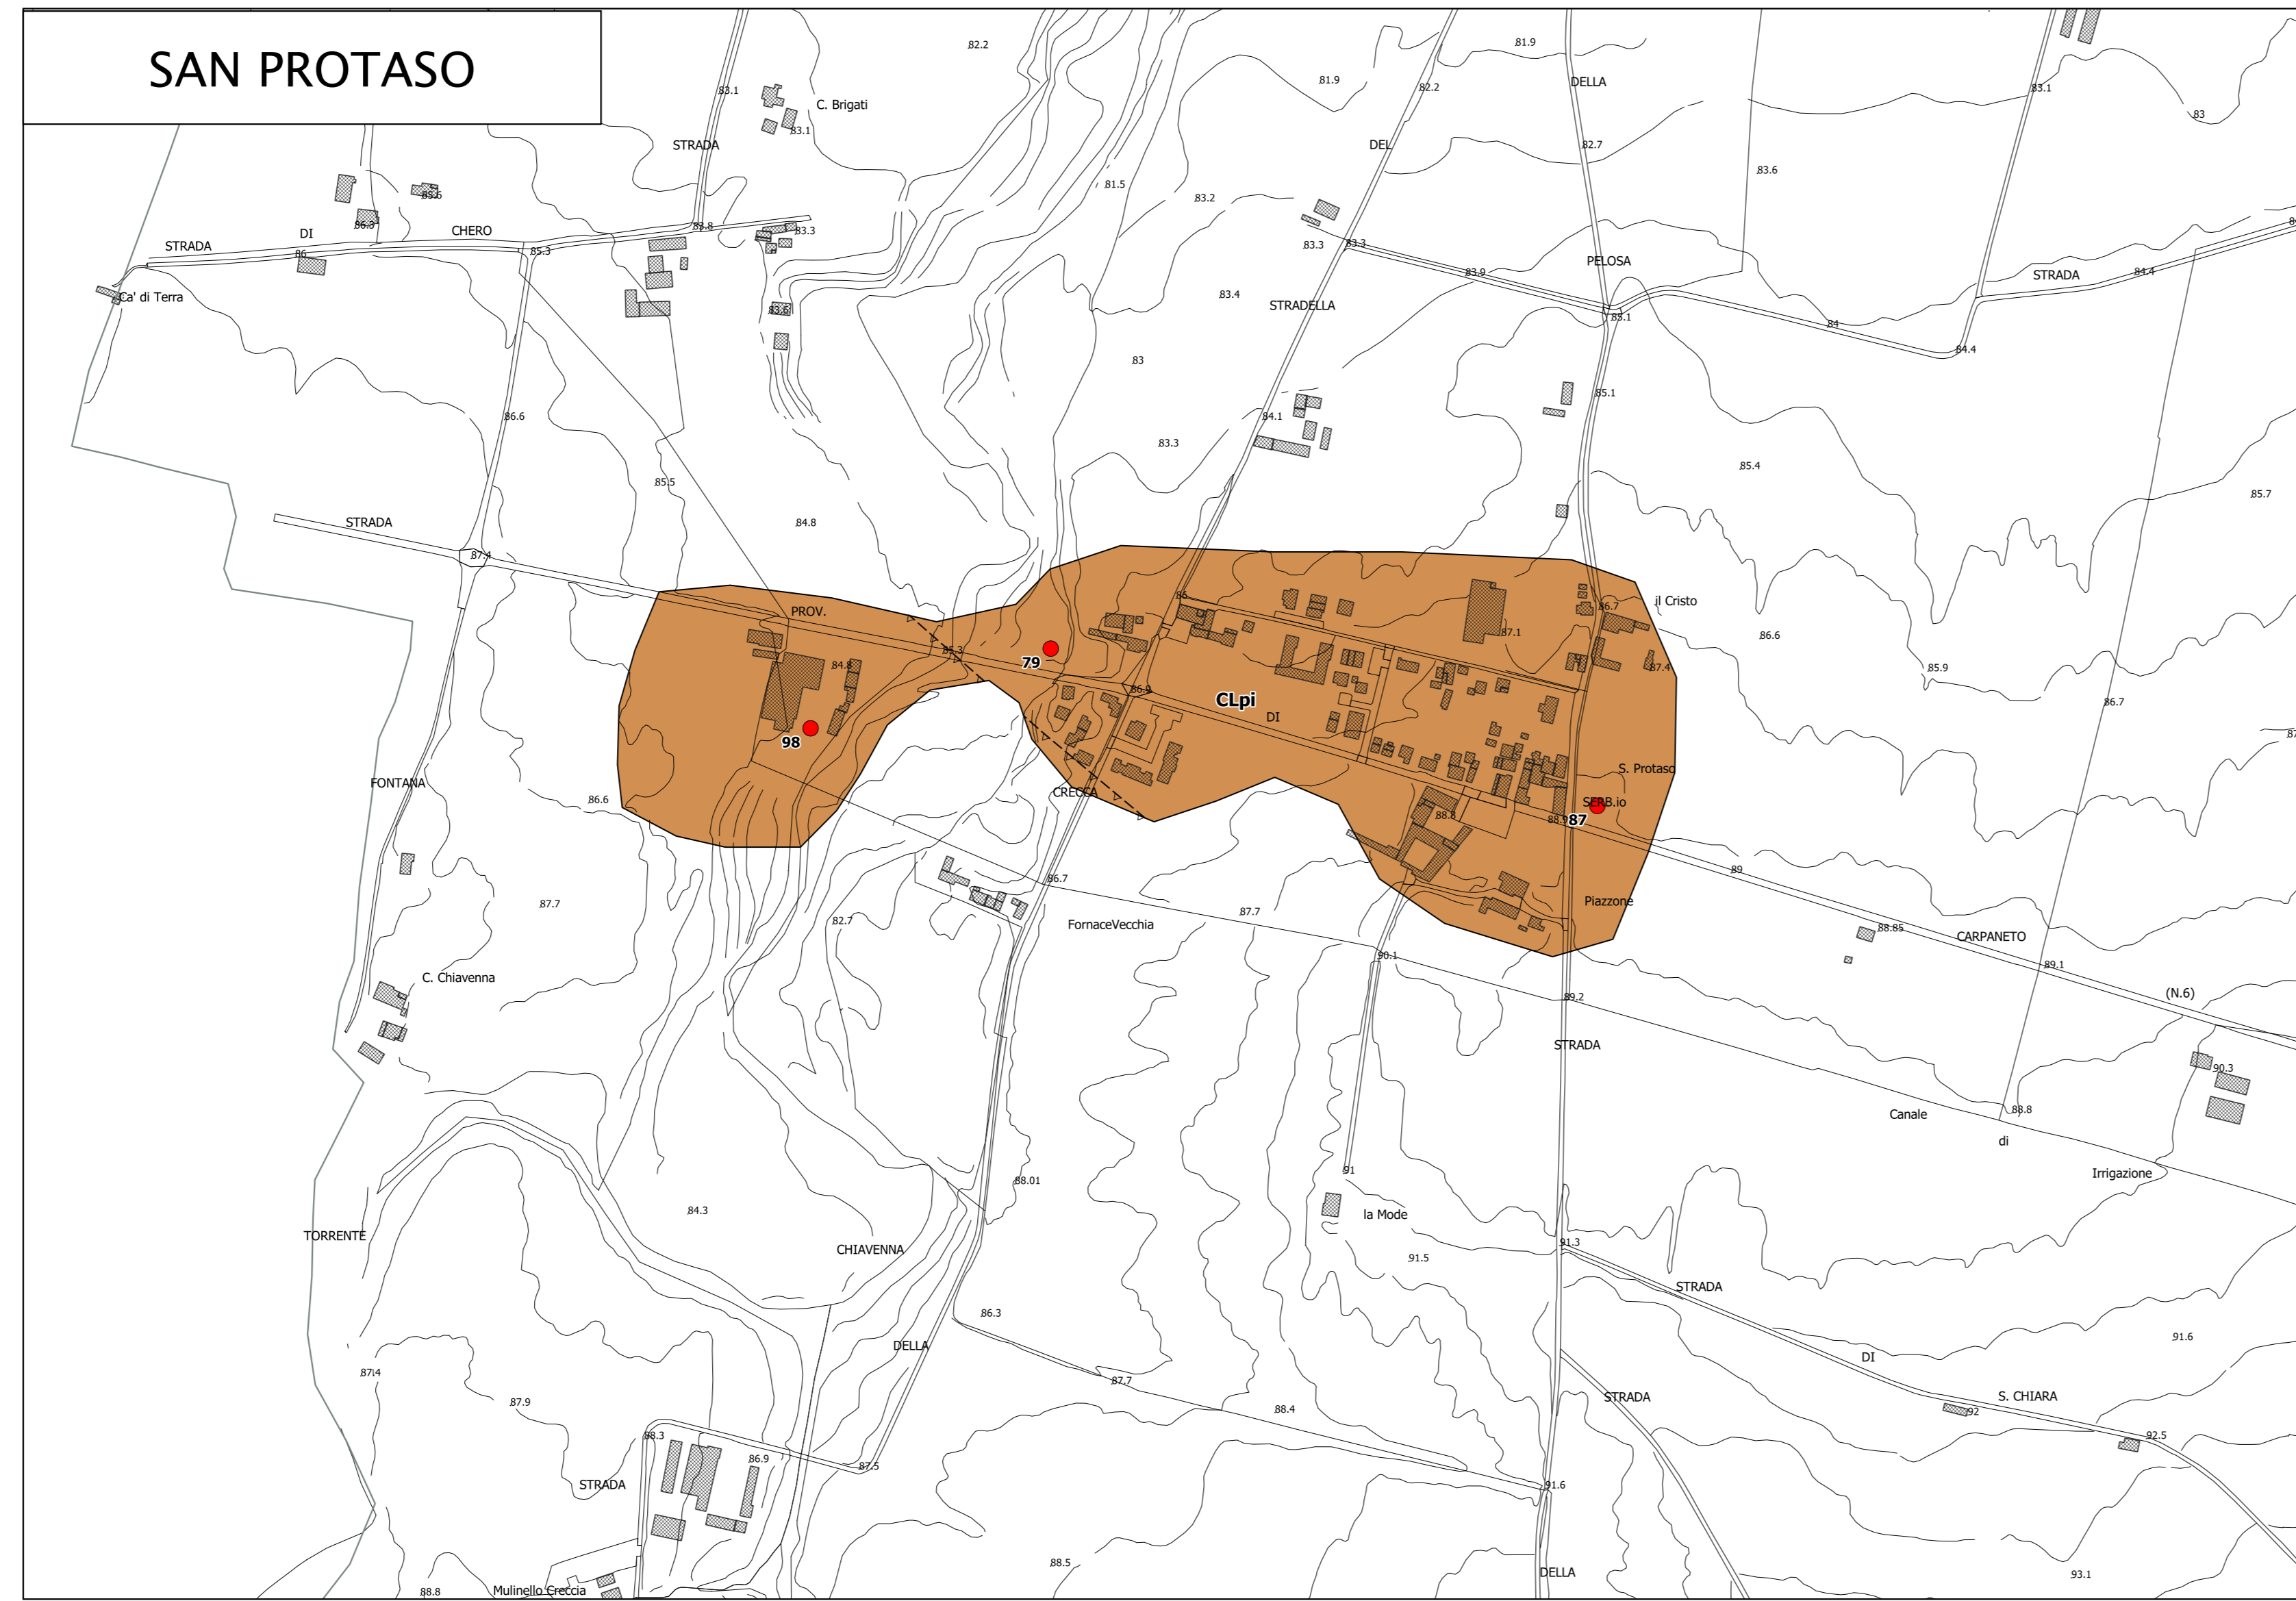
SAN PROTASO

82.2
83.1
C. Brigati
83.1
STRADA
81.9
82.2
81.9
DELLA
DEL
82.7
83.1
83
83.6
81.5
83.2
85.6
86.3
88.8
83.3
STRADA
DI
CHERO
85.3
86
Ca' di Terra
83.3
83.3
83.9
PELOSA
STRADA
84.4
83.4
STRADELLA
85.1
84
84.4
83.6
83
86.6
85.1
84.1
83.3
85.4
85.7
85.5
84.8
STRADA
87.4
il Cristo
86.7
PROV.
87.1
86.6
85.3
79
87.4
85.9
84.8
86.4
CLpi
DI
86.7
98
S. Protaso
FONTANA
86.6
CRECCA
SERB.io
88.8
88.9
87
89
86.7
Piazzone
87.7
87.7
82.7
FornaceVecchia
88.85
CARPANETO
90.1
89.1
C. Chiavenna
89.2
(N.6)
STRADA
90.3
Canale
88.8
di
Irrigazione
91
88.01
la Mode
84.3
TORRENTE
91.3
CHIAVENNA
91.5
STRADA
86.3
91.6
DELLA
DI
87.4
S. CHIARA
87.7
STRADA
92
87.9
88.4
92.5
88.3
86.9
87.5
STRADA
91.6
88.5
DELLA
93.1
88.8
Mulinello Creccia